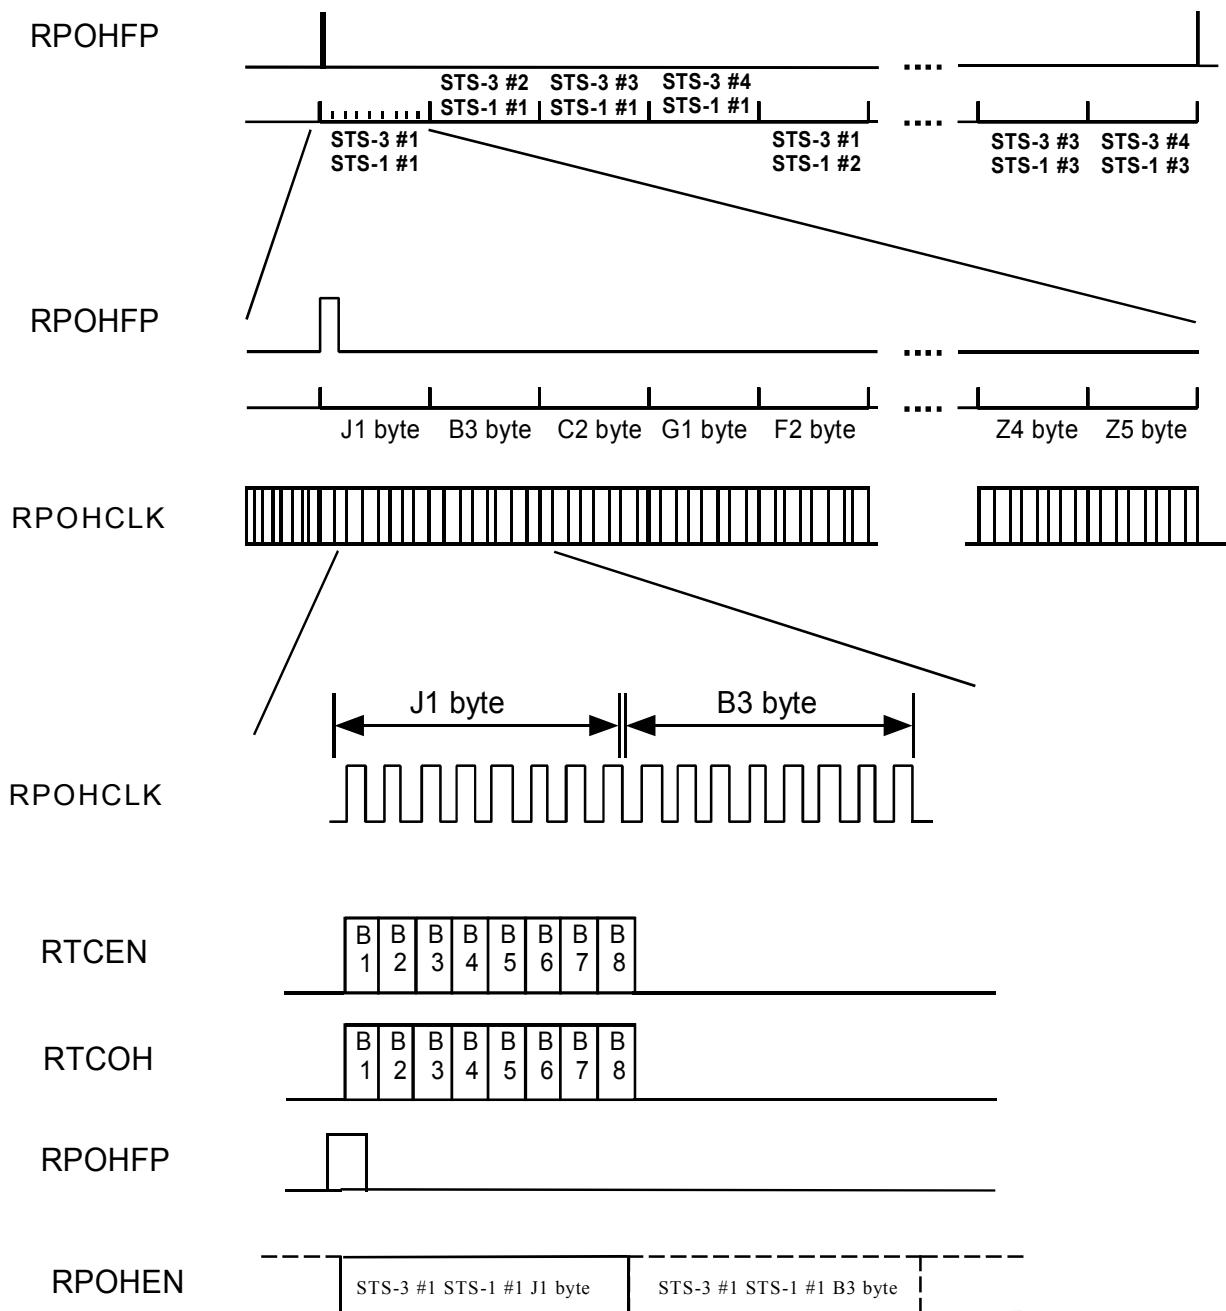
RPOHFP

....

STS-3 #2 STS-1 #1 STS-3 #3 STS-1 #1 STS-3 #4 STS-1 #1

STS-3 #1 STS-1 #1

STS-3 #1 STS-1 #2

....

STS-3 #3 STS-1 #3 STS-3 #4 STS-1 #3

RPOHFP

....

....

J1 byte B3 byte C2 byte G1 byte F2 byte Z4 byte Z5 byte

RPOHCLK

J1 byte B3 byte

RPOHCLK

RTCEN

B 1 B 2 B 3 B 4 B 5 B 6 B 7 B 8

RTCOH

B 1 B 2 B 3 B 4 B 5 B 6 B 7 B 8

RPOHFP

RPOHEN

STS-3 #1 STS-1 #1 J1 byte STS-3 #1 STS-1 #1 B3 byte